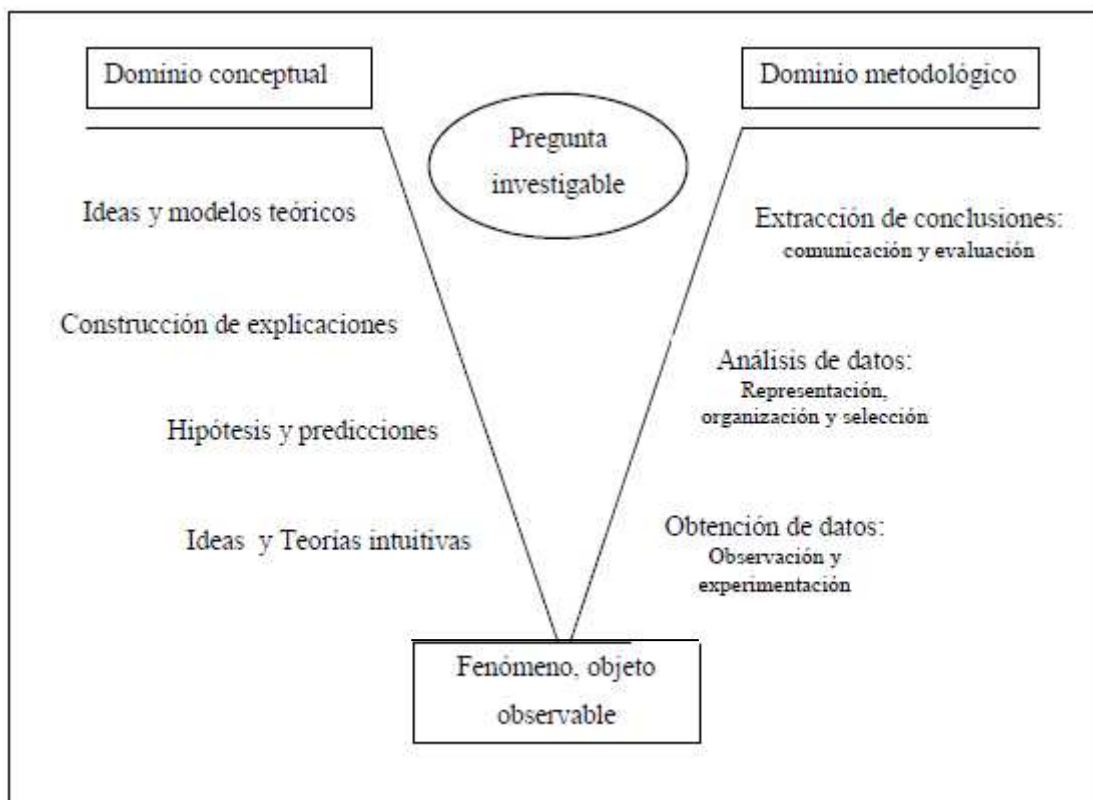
Dominio conceptual

Dominio metodológico

Pregunta investigable

Ideas y modelos teóricos

Construcción de explicaciones

Hipótesis y predicciones

Ideas y Teorias intuitivas

Extracción de conclusiones: comunicación y evaluación

Análisis de datos: Representación, organización y selección

Obtención de datos: Observación y experimentación

Fenómeno, objeto observable